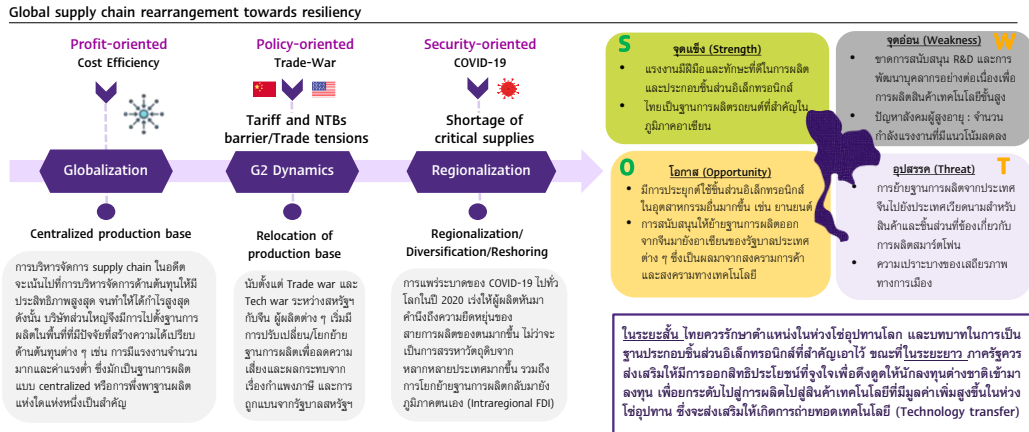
Global supply chain rearrangement towards resiliency

Profit-oriented
Cost Efficiency

Policy-oriented
Trade-War

Tariff and NTBs barrier/Trade tensions

Security-oriented
COVID-19

Shortage of critical supplies

Globalization

G2 Dynamics

Regionalization

Centralized production base

Relocation of production base

Regionalization/ Diversification/Reshoring

การบริหารจัดการ supply chain ในอดีตจะเน้นไปที่การบริหารจัดการด้านต้นทุนให้มีประสิทธิภาพสูงสุด จนทำให้ได้กำไรสูงสุด ดังนั้น บริษัทส่วนใหญ่จึงมีการไปตั้งฐานการผลิตในพื้นที่ที่มีปัจจัยที่สร้างความได้เปรียบด้านต้นทุนต่าง ๆ เช่น การมีแรงงานจำนวนมากและค่าแรงต่ำ ซึ่งมักเป็นฐานการผลิตแบบ centralized หรือการพึ่งพาฐานผลิตแห่งใดแห่งหนึ่งเป็นสำคัญ

นับตั้งแต่ Trade war และ Tech war ระหว่างสหรัฐฯ กับจีน ผู้ผลิตต่าง ๆ เริ่มมีการปรับเปลี่ยน/โยกย้ายฐานการผลิตเพื่อลดความเสี่ยงและผลกระทบจากเรื่องกำแพงภาษี และการถูกแบนจากรัฐบาลสหรัฐฯ

การแพร่ระบาดของ COVID-19 ไปทั่วโลกในปี 2020 เร่งให้ผู้ผลิตหันมาคำนึงถึงความยืดหยุ่นของสายการผลิตของตนมากขึ้น ไม่ว่าจะเป็นการสรรหาวัตถุดิบจากหลากหลายประเทศมากขึ้น รวมถึงการโยกย้ายฐานการผลิตกลับมายังภูมิภาคตนเอง (Intraregional FDI)

S
จุดแข็ง (Strength)
• แรงงานมีฝีมือและทักษะที่ดีในการผลิตและประกอบชิ้นส่วนอิเล็กทรอนิกส์
• ไทยเป็นฐานการผลิตรถยนต์ที่สำคัญในภูมิภาคอาเซียน

W
จุดอ่อน (Weakness)
• ขาดการสนับสนุน R&D และการพัฒนาบุคลากรอย่างต่อเนื่องเพื่อการผลิตสินค้าเทคโนโลยีขั้นสูง
• ปัญหาสังคมผู้สูงอายุ : จำนวนกำลังแรงงานที่มีแนวโน้มลดลง

O
โอกาส (Opportunity)
• มีการประยุกต์ใช้ชิ้นส่วนอิเล็กทรอนิกส์ในอุตสาหกรรมอื่นมากขึ้น เช่น ยานยนต์
• การสนับสนุนให้ย้ายฐานการผลิตออกจากจีนมายังอาเซียนของรัฐบาลประเทศต่าง ๆ ซึ่งเป็นผลมาจากสงครามการค้าและสงครามทางเทคโนโลยี

T
อุปสรรค (Threat)
• การย้ายฐานการผลิตจากประเทศจีนไปยังประเทศเวียดนามสำหรับสินค้าและชิ้นส่วนที่เกี่ยวกับการผลิตสมาร์ทโฟน
• ความเปราะบางของเสถียรภาพทางการเมือง

ในระยะสั้น ไทยควรรักษาตำแหน่งในห่วงโซ่อุปทานโลก และบทบาทในการเป็นฐานประกอบชิ้นส่วนอิเล็กทรอนิกส์ที่สำคัญเอาไว้ ขณะที่ในระยะยาว ภาครัฐควรส่งเสริมให้มีการออกสิทธิประโยชน์ที่จูงใจเพื่อดึงดูดให้นักลงทุนต่างชาติเข้ามาลงทุน เพื่อยกระดับไปสู่การผลิตไปสู่สินค้าเทคโนโลยีที่มีมูลค่าเพิ่มสูงขึ้นในห่วงโซ่อุปทาน ซึ่งจะส่งเสริมให้เกิดการถ่ายทอดเทคโนโลยี (Technology transfer)